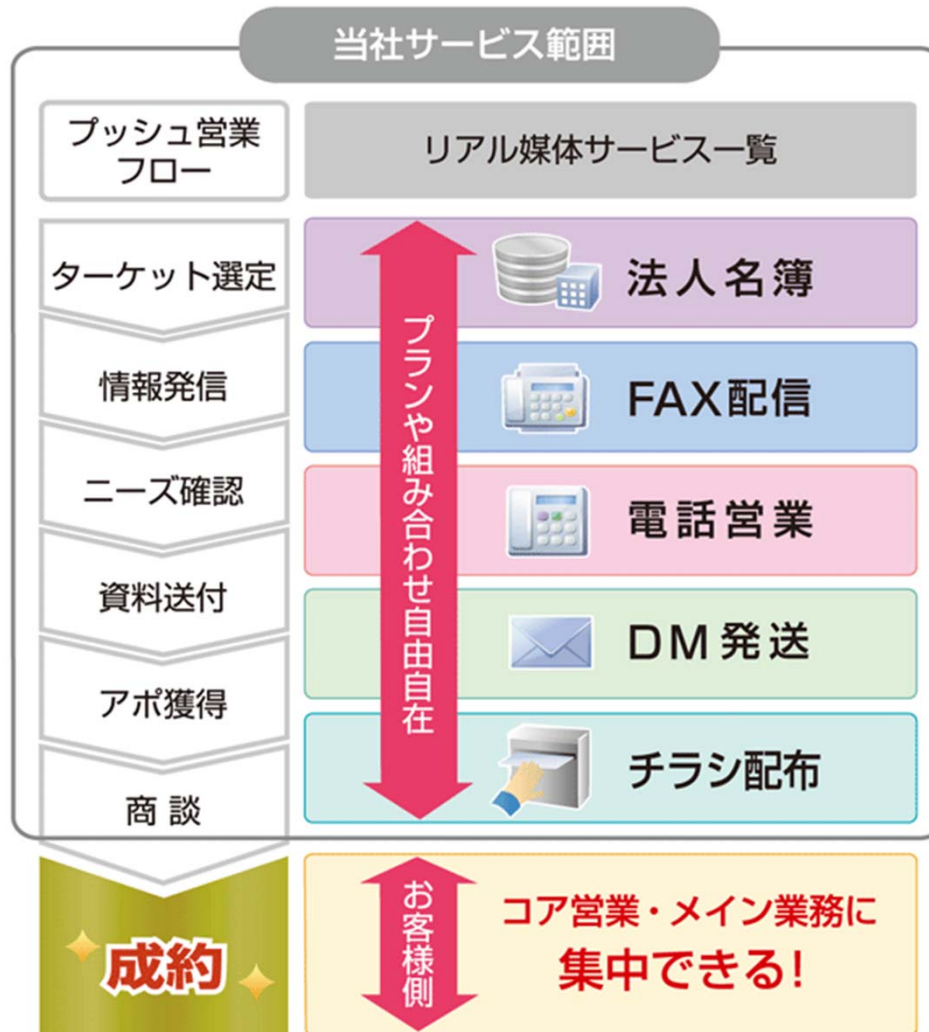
当社サービス範囲

プッシュ営業フロー

リアル媒体サービス一覧

ターゲット選定

情報発信

ニーズ確認

資料送付

アポ獲得

商談

プランや組み合わせ自由自在

法人名簿

FAX配信

電話営業

DM発送

チラシ配布

成約

お客様側

コア営業・メイン業務に集中できる!